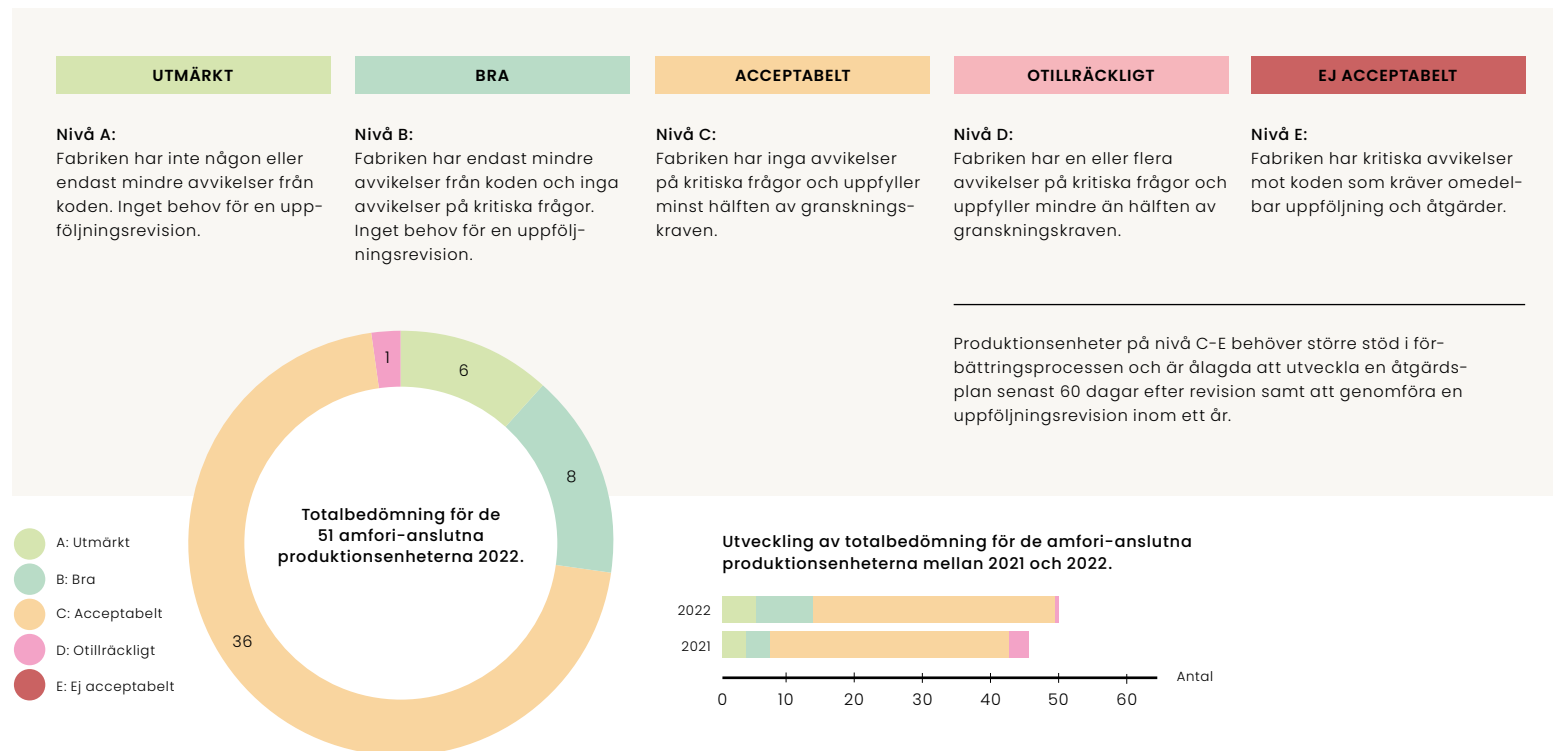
UTMÄRKT

Nivå A:
Fabriken har inte någon eller endast mindre avvikelser från koden. Inget behov för en uppföljningsrevision.

BRA

Nivå B:
Fabriken har endast mindre avvikelser från koden och inga avvikelser på kritiska frågor. Inget behov för en uppföljningsrevision.

ACCEPTABELT

Nivå C:
Fabriken har inga avvikelser på kritiska frågor och uppfyller minst hälften av granskningskraven.

OTILLRÄCKLIGT

Nivå D:
Fabriken har en eller flera avvikelser på kritiska frågor och uppfyller mindre än hälften av granskningskraven.

EJ ACCEPTABELT

Nivå E:
Fabriken har kritiska avvikelser mot koden som kräver omedelbar uppföljning och åtgärder.

Produktionsenheter på nivå C-E behöver större stöd i förbättringsprocessen och är ålagda att utveckla en åtgärdsplan senast 60 dagar efter revision samt att genomföra en uppföljningsrevision inom ett år.

1
6
8
36

Totalbedömning för de 51 amfori-anslutna produktionsenheterna 2022.

A: Utmärkt
B: Bra
C: Acceptabelt
D: Otillräckligt
E: Ej acceptabelt

Utveckling av totalbedömning för de amfori-anslutna produktionsenheterna mellan 2021 och 2022.

2022
2021
Antal
0 10 20 30 40 50 60